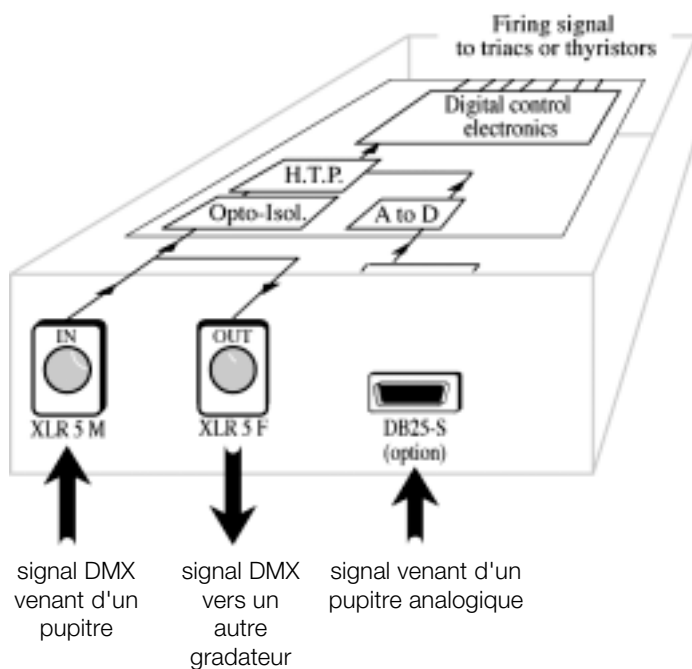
Firing signal to triacs or thyristors

Digital control electronics

H.T.P.

Opto-Isol.

A to D

IN

XLR 5 M

OUT

XLR 5 F

DB25-S (option)

signal DMX venant d'un pupitre

signal DMX vers un autre gradateur

signal venant d'un pupitre analogique